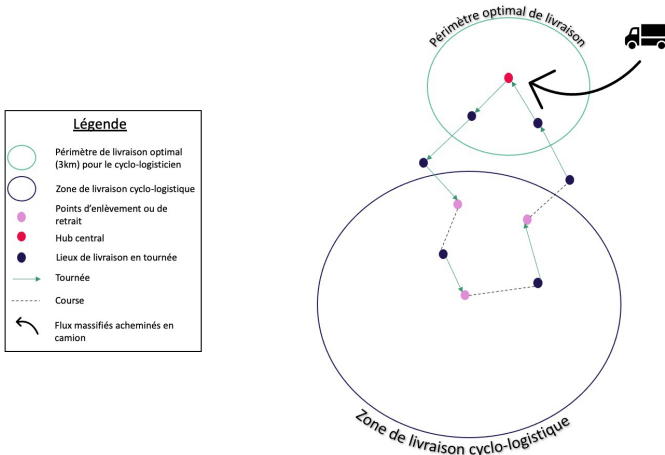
Périmètre optimal de livraison

Légende

Périmètre de livraison optimal (3km) pour le cyclo-logisticien

Zone de livraison cyclo-logistique

Points d'enlèvement ou de retrait

Hub central

Lieux de livraison en tournée

Tournée

Course

Flux massifiés acheminés en camion

Zone de livraison cyclo-logistique